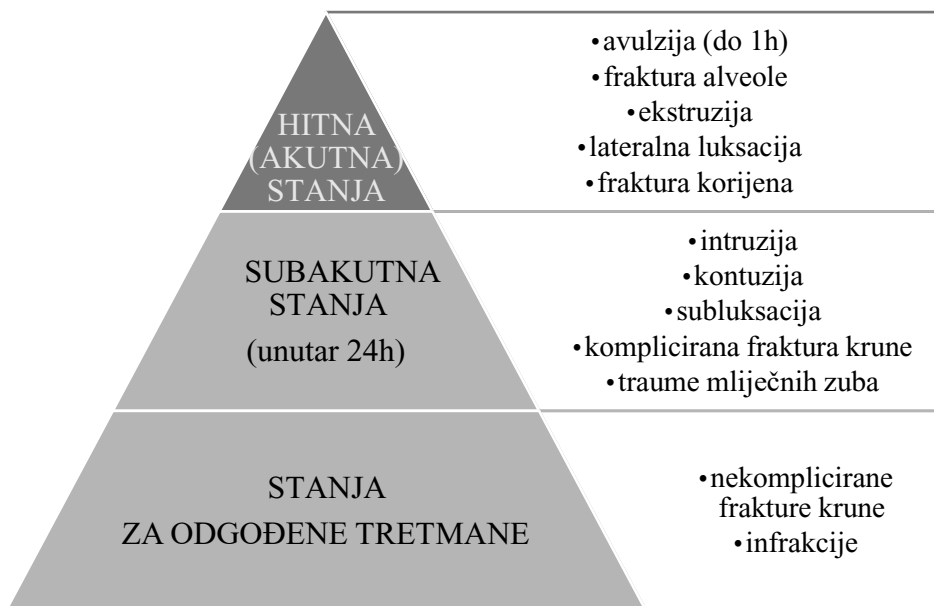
HITNA (AKUTNA) STANJA

•avulzija (do 1h)
•fraktura alveole
•ekstruzija
•lateralna luksacija
•fraktura korijena

SUBAKUTNA STANJA
(unutar 24h)

•intruzija
•kontuzija
•subluksacija
•komplicirana fraktura krune
•traume mliječnih zuba

STANJA
ZA ODGOĐENE TRETMANE

•nekomplicirane frakture krune
•infrakcije